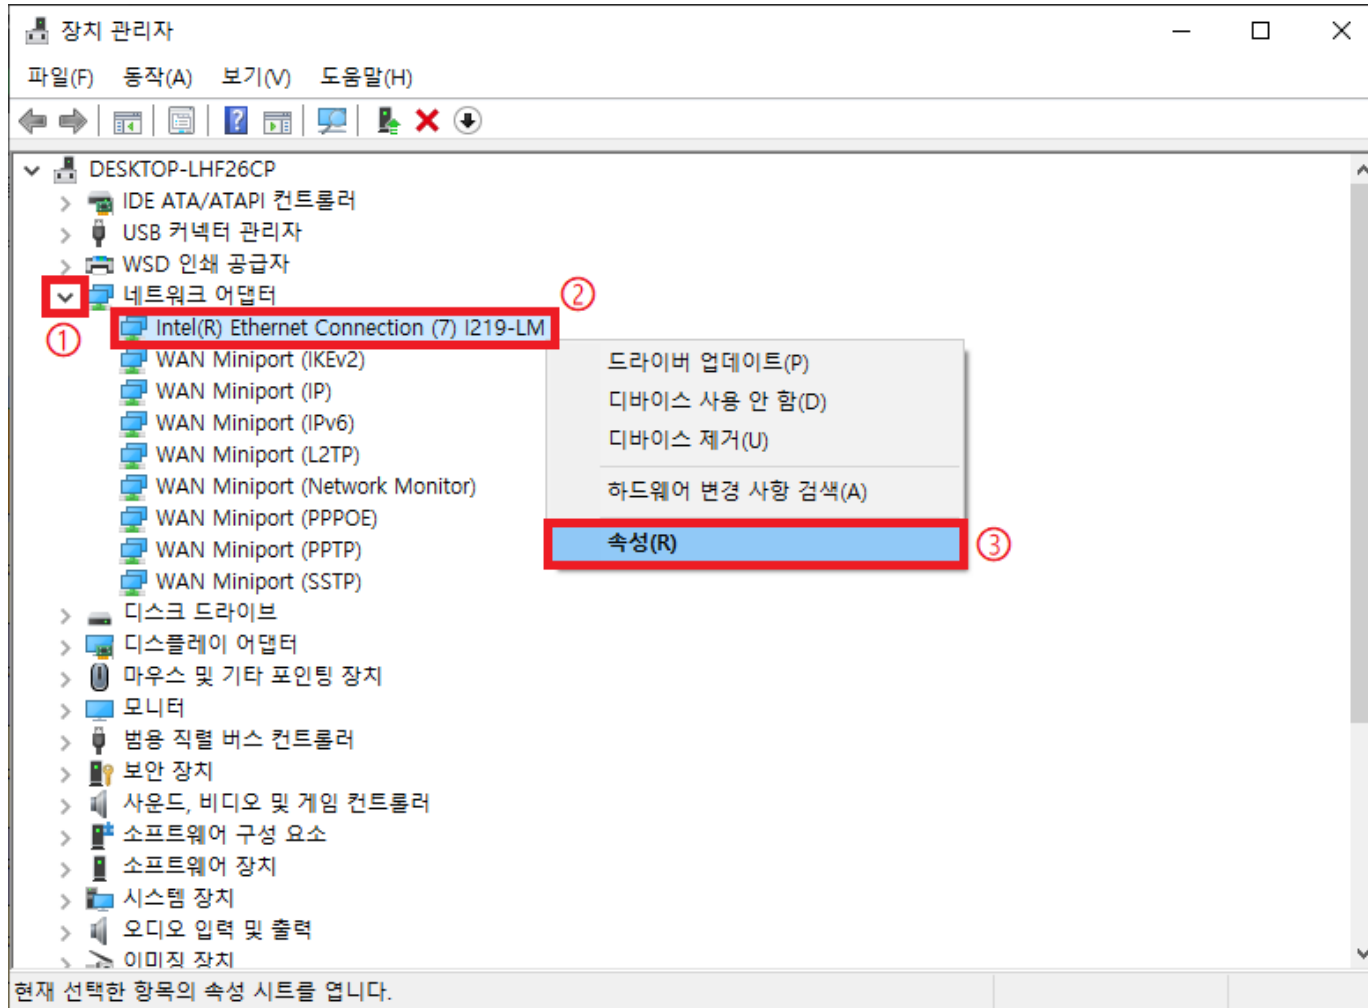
장치 관리자

파일(F) 동작(A) 보기(V) 도움말(H)

DESKTOP-LHF26CP
IDE ATA/ATAPI 컨트롤러
USB 커넥터 관리자
WSD 인쇄 공급자
네트워크 어댑터
①
②
Intel(R) Ethernet Connection (7) I219-LM
WAN Miniport (IKEv2)
WAN Miniport (IP)
WAN Miniport (IPv6)
WAN Miniport (L2TP)
WAN Miniport (Network Monitor)
WAN Miniport (PPPOE)
WAN Miniport (PPTP)
WAN Miniport (SSTP)

드라이버 업데이트(P)
디바이스 사용 안 함(D)
디바이스 제거(U)
하드웨어 변경 사항 검색(A)
속성(R)
③

디스크 드라이브
디스플레이 어댑터
마우스 및 기타 포인팅 장치
모니터
범용 직렬 버스 컨트롤러
보안 장치
사운드, 비디오 및 게임 컨트롤러
소프트웨어 구성 요소
소프트웨어 장치
시스템 장치
오디오 입력 및 출력
이미징 장치

현재 선택한 항목의 속성 시트를 엽니다.